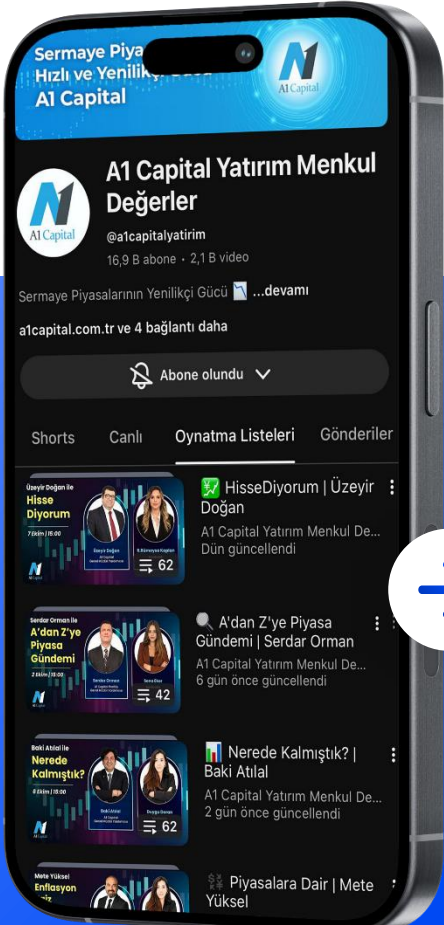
Sermaye Piya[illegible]
Hızlı ve Yenilik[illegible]
A1 Capital

A1 Capital

A1 Capital

A1 Capital Yatırım Menkul Değerler

@a1capitalyatirim

16,9 B abone • 2,1 B video

Sermaye Piyasalarının Yenilikçi Gücü 📉 ...devamı

a1capital.com.tr ve 4 bağlantı daha

Abone olundu

Shorts Canlı Oynatma Listeleri Gönderiler

Üzeyir Doğan ile Hisse Diyorum

62

💹 HisseDiyorum | Üzeyir Doğan

A1 Capital Yatırım Menkul De...

Dün güncellendi

Serdar Orman ile A'dan Z'ye Piyasa Gündemi

42

🔍 A'dan Z'ye Piyasa Gündemi | Serdar Orman

A1 Capital Yatırım Menkul De...

6 gün önce güncellendi

Baki Atılal ile Nerede Kalmıştık?

62

📊 Nerede Kalmıştık? | Baki Atılal

A1 Capital Yatırım Menkul De...

2 gün önce güncellendi

Mete Yüksel Enflasyon

💱 Piyasalara Dair | Mete Yüksel